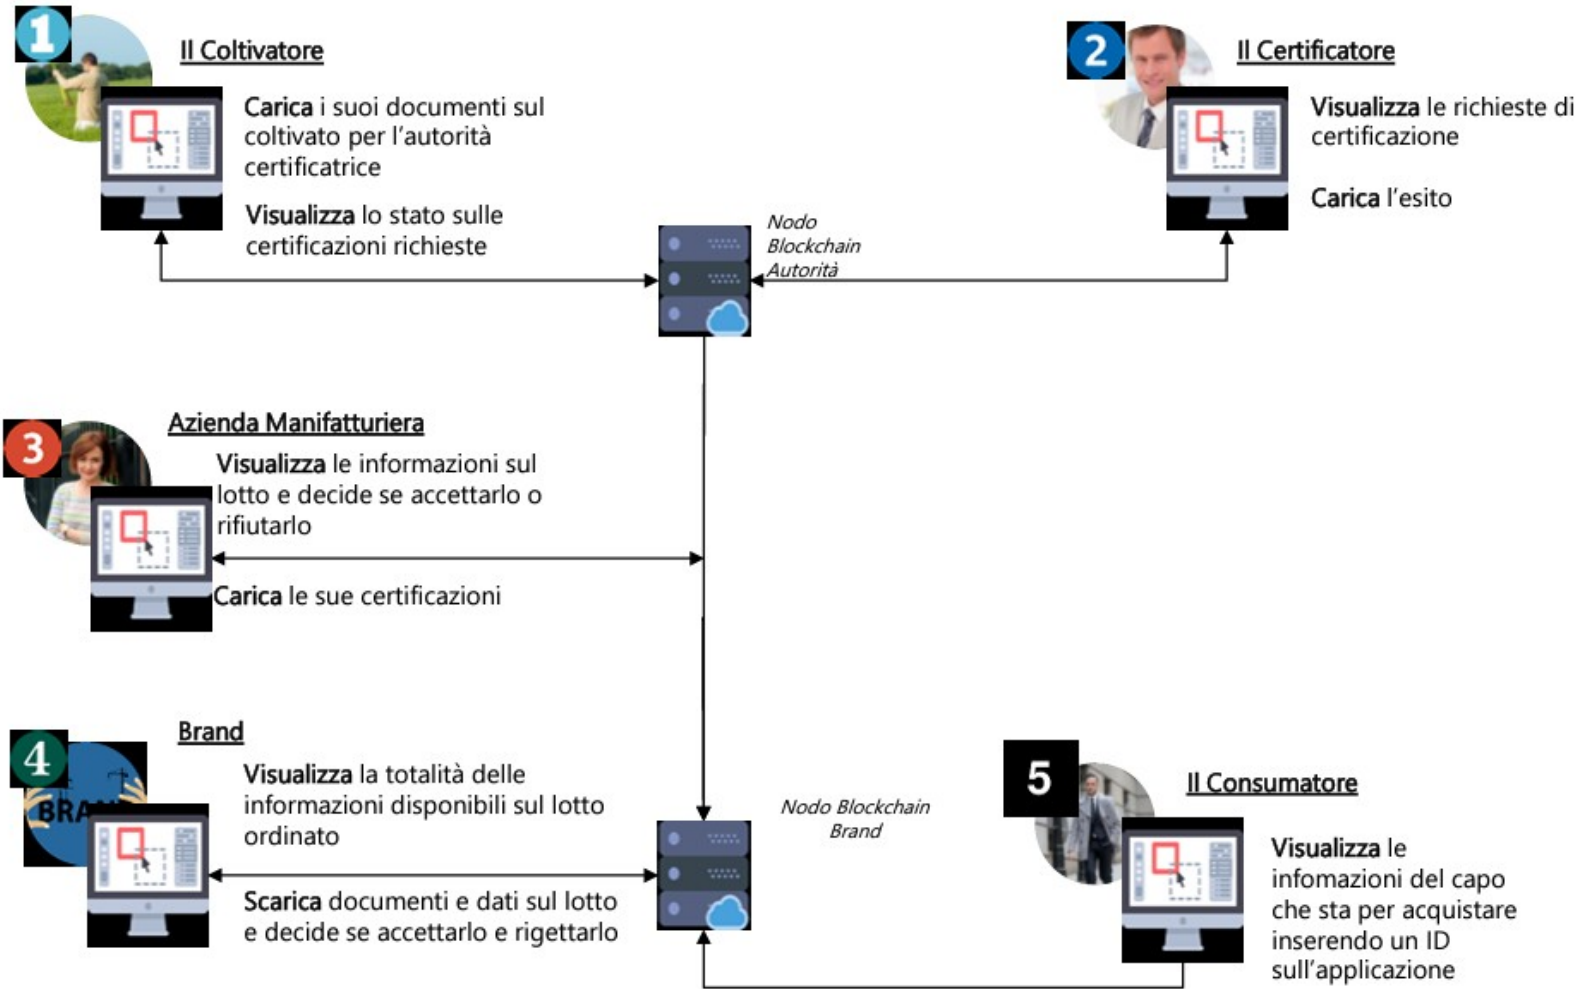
1

Il Coltivatore

Carica i suoi documenti sul coltivato per l'autorità certificatrice

Visualizza lo stato sulle certificazioni richieste

2

Il Certificatore

Visualizza le richieste di certificazione

Carica l'esito

Nodo Blockchain Autorità

3

Azienda Manifatturiera

Visualizza le informazioni sul lotto e decide se accettarlo o rifiutarlo

Carica le sue certificazioni

4

BRA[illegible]

Brand

Visualizza la totalità delle informazioni disponibili sul lotto ordinato

Scarica documenti e dati sul lotto e decide se accettarlo e rigettarlo

Nodo Blockchain Brand

5

Il Consumatore

Visualizza le infomazioni del capo che sta per acquistare inserendo un ID sull'applicazione